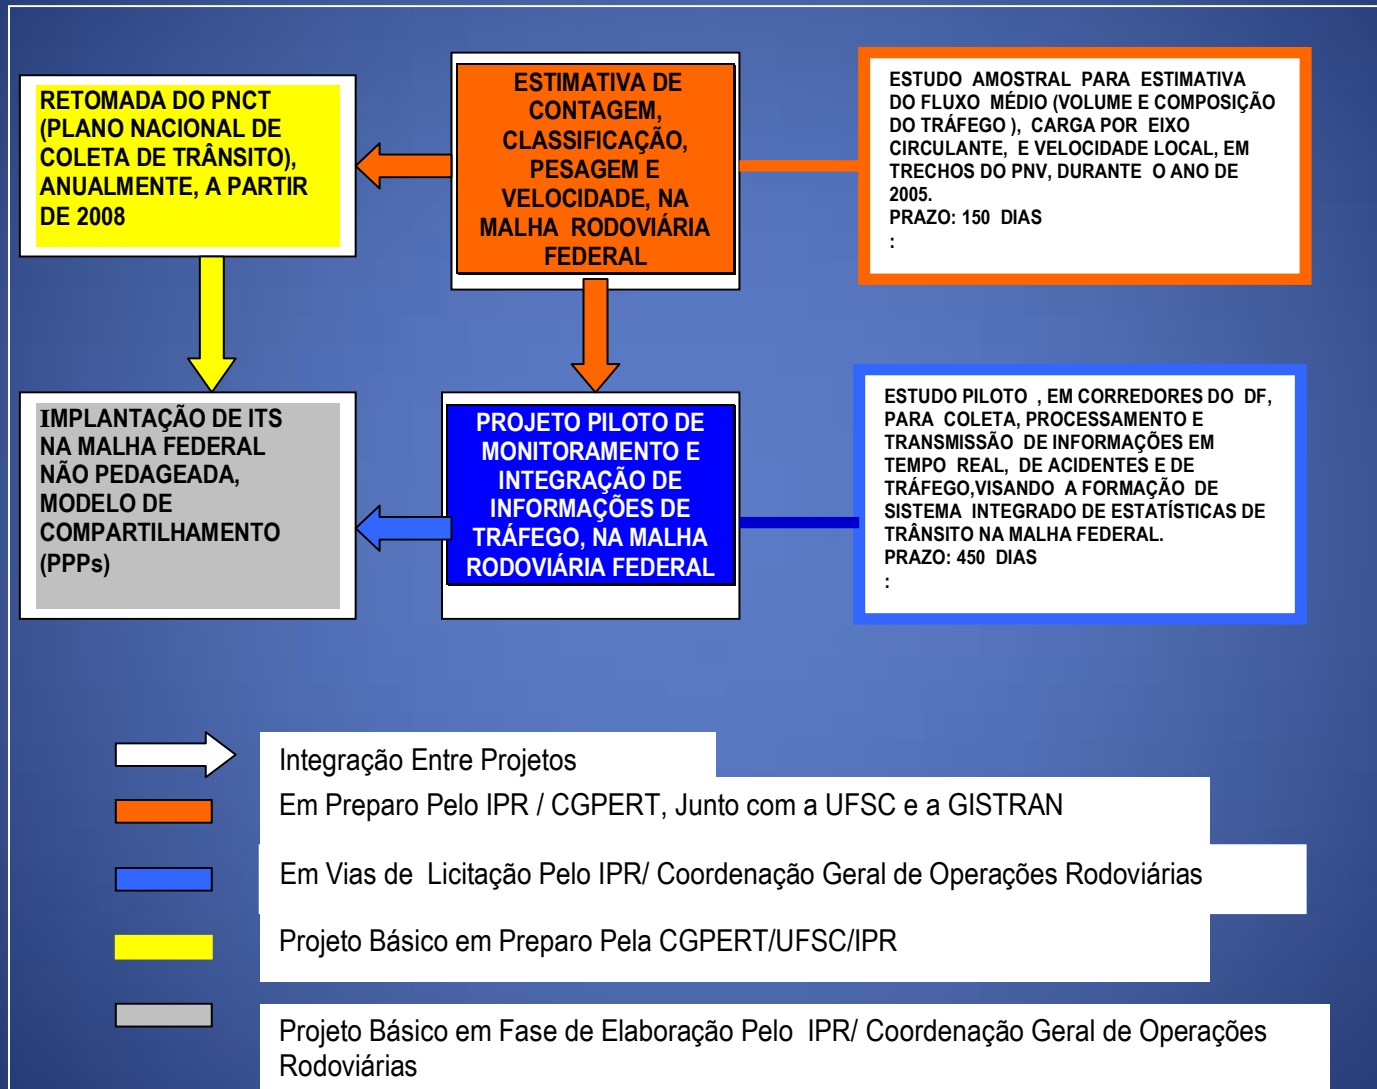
RETOMADA DO PNCT (PLANO NACIONAL DE COLETA DE TRÂNSITO), ANUALMENTE, A PARTIR DE 2008

ESTIMATIVA DE CONTAGEM, CLASSIFICAÇÃO, PESAGEM E VELOCIDADE, NA MALHA RODOVIÁRIA FEDERAL

ESTUDO AMOSTRAL PARA ESTIMATIVA DO FLUXO MÉDIO (VOLUME E COMPOSIÇÃO DO TRÁFEGO ), CARGA POR EIXO CIRCULANTE, E VELOCIDADE LOCAL, EM TRECHOS DO PNV, DURANTE O ANO DE 2005.
PRAZO: 150 DIAS
:

IMPLANTAÇÃO DE ITS NA MALHA FEDERAL NÃO PEDAGEADA, MODELO DE COMPARTILHAMENTO (PPPs)

PROJETO PILOTO DE MONITORAMENTO E INTEGRAÇÃO DE INFORMAÇÕES DE TRÁFEGO, NA MALHA RODOVIÁRIA FEDERAL

ESTUDO PILOTO , EM CORREDORES DO DF, PARA COLETA, PROCESSAMENTO E TRANSMISSÃO DE INFORMAÇÕES EM TEMPO REAL, DE ACIDENTES E DE TRÁFEGO,VISANDO A FORMAÇÃO DE SISTEMA INTEGRADO DE ESTATÍSTICAS DE TRÂNSITO NA MALHA FEDERAL.
PRAZO: 450 DIAS
:

Integração Entre Projetos

Em Preparo Pelo IPR / CGPERT, Junto com a UFSC e a GISTRAN

Em Vias de Licitação Pelo IPR/ Coordenação Geral de Operações Rodoviárias

Projeto Básico em Preparo Pela CGPERT/UFSC/IPR

Projeto Básico em Fase de Elaboração Pelo IPR/ Coordenação Geral de Operações Rodoviárias